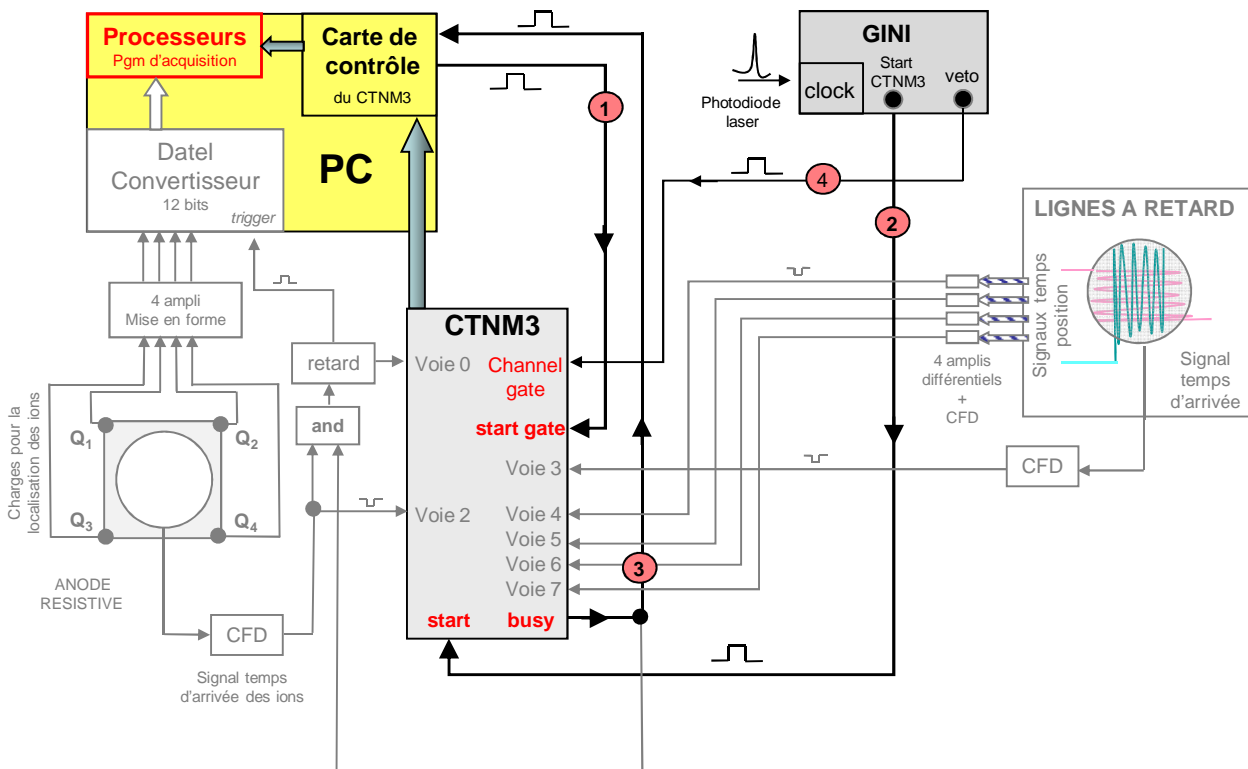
Processeurs
Pgm d'acquisition

Carte de contrôle
du CTNM3

PC

Datel
Convertisseur
12 bits
trigger

4 ampli
Mise en forme

Charges pour la localisation des ions

$Q_1$
$Q_2$
$Q_3$
$Q_4$

ANODE RESISTIVE

CFD

Signal temps d'arrivée des ions

retard

and

GINI
clock
Start CTNM3
veto

Photodiode laser

1
2
3
4

CTNM3
Voie 0
Channel gate
start gate
Voie 2
Voie 3
Voie 4
Voie 5
Voie 6
Voie 7
start
busy

LIGNES A RETARD
Signaux temps position
Signal temps d'arrivée

4 amplis différentiels + CFD

CFD